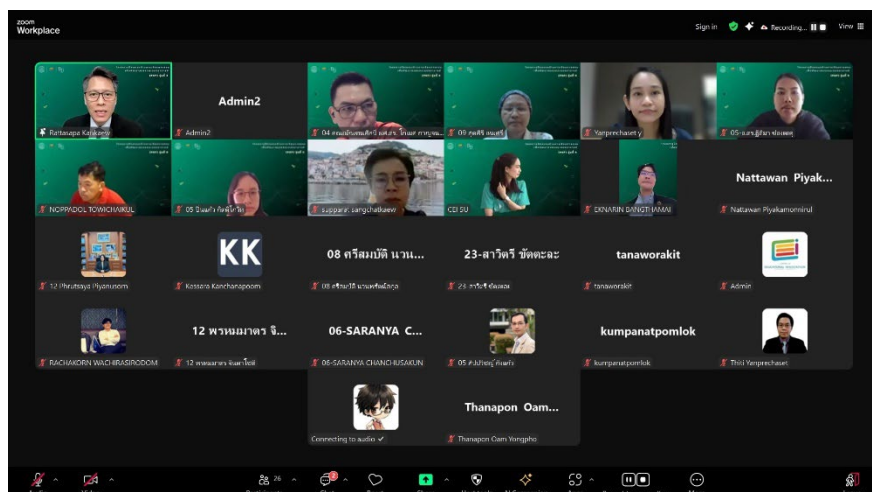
zoom Workplace

Sign in Recording... View

Rattanapa Kankaew

Admin2

Admin2

04 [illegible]

09 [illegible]

Yanprechaset y

05-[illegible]

NOPPADOL TOWICHAIKUL

05 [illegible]

suppara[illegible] sangchatkaew

CEI SU

EKNARIN BANGTHAMAI

Nattawan Piyak...

Nattawan Piyakamonnirul

12 Phruttaya Piyanuoom

KK

Kessara Kanchanapoom

08 ศรีสมบัติ นวน...

08 ศรีสมบัติ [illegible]

23-สาวิตรี ขัดตะละ

23-สาวิตรี ขัดตะละ

tanaworakit

tanaworakit

Admin

RACHAKORN WACHIRASIRODOM

12 พรหมมาตร จิ...

12 พรหมมาตร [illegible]

06-SARANYA C...

06-SARANYA CHANCHUSAKUN

05 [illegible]

kumpanatpomlok

kumpanatpomlok

Thiti Yanprechaset

Connecting to audio

Thanapon Oam...

Thanapon Oam Yongpho

26